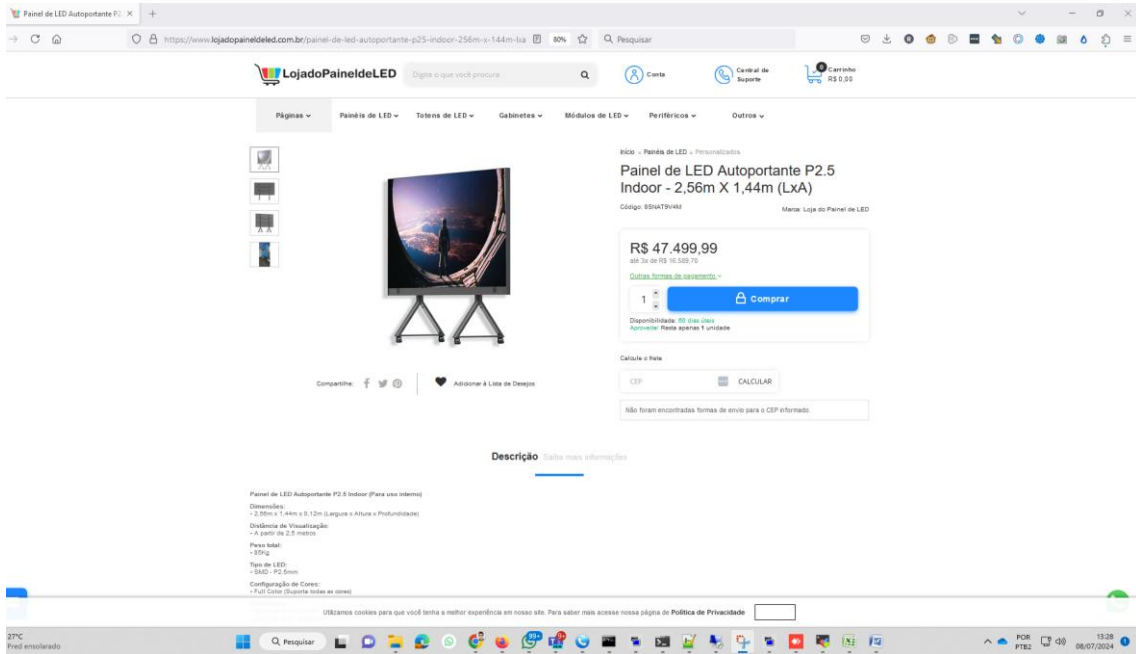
Painel de LED Autoportante P2 ×  +

https://www.lojadopaineldeled.com.br/painel-de-led-autoportante-p25-indoor-256m-x-144m-lxa  80%  Pesquisar

LojadoPaineldeLED  Digite o que você procura  Conta  Central de Suporte  0 Carrinho R$ 0,00

Páginas  Painéis de LED  Totens de LED  Gabinetes  Módulos de LED  Periféricos  Outros

Início » Painéis de LED » Personalizados

Painel de LED Autoportante P2.5 Indoor - 2,56m X 1,44m (LxA)

Código: 8SNAT9V4M  Marca: Loja do Painel de LED

R$ 47.499,99
até 3x de R$ 16.589,76

Outras formas de pagamento

1  Comprar

Disponibilidade: 60 dias úteis
Aproveite! Resta apenas 1 unidade

Calcule o frete

CEP  CALCULAR

Não foram encontradas formas de envio para o CEP informado.

Compartilhe:  Adicionar à Lista de Desejos

Descrição  Saiba mais informações

Painel de LED Autoportante P2.5 Indoor (Para uso interno)

Dimensões:
- 2,56m x 1,44m x 0,12m (Largura x Altura x Profundidade)

Distância de Visualização:
- A partir de 2,5 metros

Peso total:
- 85Kg

Tipo de LED:
- SMD - P2.5mm

Configuração de Cores:
- Full Color (Suporta todas as cores)

Utilizamos cookies para que você tenha a melhor experiência em nosso site. Para saber mais acesse nossa página de Política de Privacidade

27°C
Pred ensolarado

Pesquisar

POR PTB2  13:28 08/07/2024